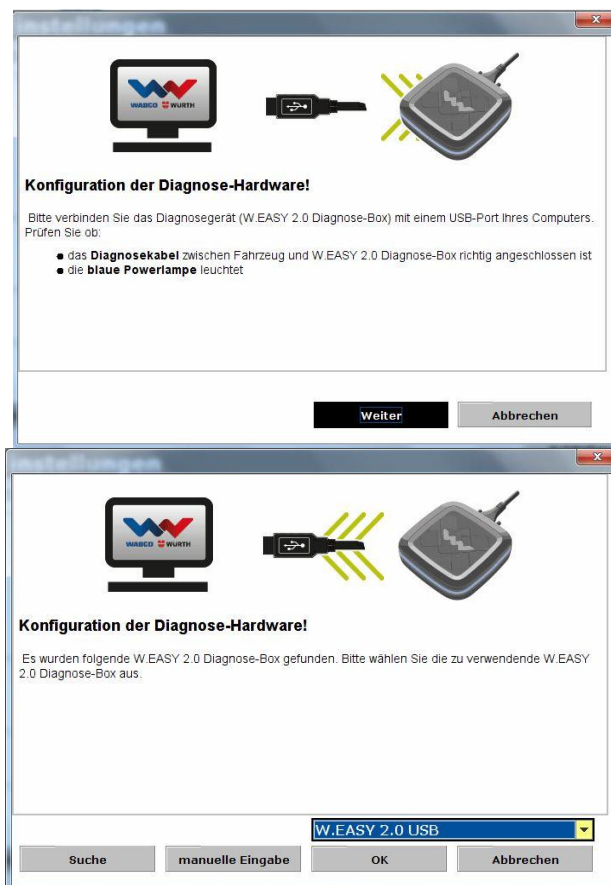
Einstellungen

WABCO WÜRTH

Konfiguration der Diagnose-Hardware!

Bitte verbinden Sie das Diagnosegerät (W.EASY 2.0 Diagnose-Box) mit einem USB-Port Ihres Computers. Prüfen Sie ob:

- das **Diagnosekabel** zwischen Fahrzeug und W.EASY 2.0 Diagnose-Box richtig angeschlossen ist
- die **blaue Powerlampe** leuchtet

Weiter

Abbrechen

Einstellungen

WABCO WÜRTH

Konfiguration der Diagnose-Hardware!

Es wurden folgende W.EASY 2.0 Diagnose-Box gefunden. Bitte wählen Sie die zu verwendende W.EASY 2.0 Diagnose-Box aus.

W.EASY 2.0 USB

Suche

manuelle Eingabe

OK

Abbrechen